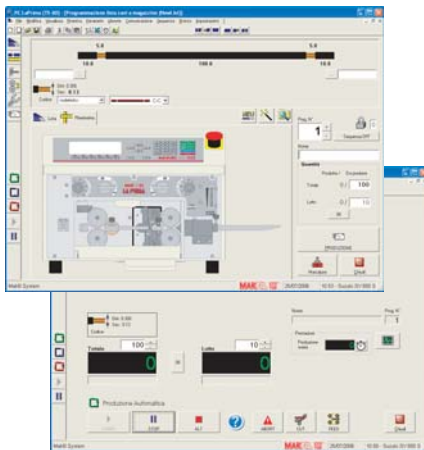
PC LaPrima (TF-MD) - [Programmazione lista cavi o magazzino (Nuovi.lst)]

File Modifica Visualizza Finestra Standard Utente Comunicazione Sequenza Stato Impostazioni ?

5.0
5.0
10.0
100.0
10.0

Colore
Lista
Produzione

Prog N°
1
Sequenza OFF
Note
Quantità
Prodotto / Da produrre
Totale
0 / 100
Lotto
0 / 10
PRODUZIONE
Rimuovi
Chiudi

MAK
Makiti System
25/07/2008
10:53 - Suzuki 01/000 S

Colore
Note
Prog N°
Produzione
Totale
100
0
Lotto
10
0
Produzione Automatica
STOP
ALT
ABORT
CUT
FEED
Chiudi
Makiti System
25/07/2008
10:58 - Suzuki 01/000 S